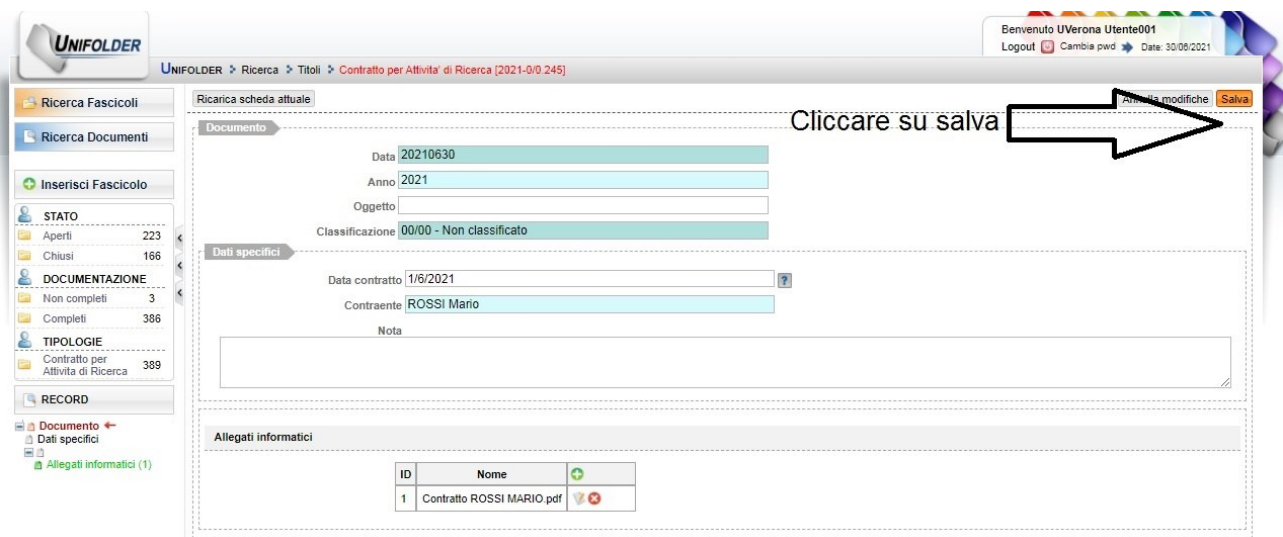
UNIFOLDER

Benvenuto UVerona Utente001
Logout Cambia pwd Date: 30/06/2021

UNIFOLDER > Ricerca > Titoli > Contratto per Attivita' di Ricerca [2021-0/0.245]

Ricerca Fascicoli
Ricerca Documenti
Inserisci Fascicolo

STATO
Aperti 223
Chiusi 166
DOCUMENTAZIONE
Non completi 3
Completi 386
TIPOLOGIE
Contratto per Attivita di Ricerca 389

RECORD
Documento
Dati specifici
Allegati informatici (1)

Ricarica scheda attuale

An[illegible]lla modifiche Salva

Cliccare su salva

Documento
Data 20210630
Anno 2021
Oggetto
Classificazione 00/00 - Non classificato

Dati specifici
Data contratto 1/6/2021 ?
Contraente ROSSI Mario
Nota

Allegati informatici

| ID | Nome | |
|---|---|---|
| 1 | Contratto ROSSI MARIO.pdf | |